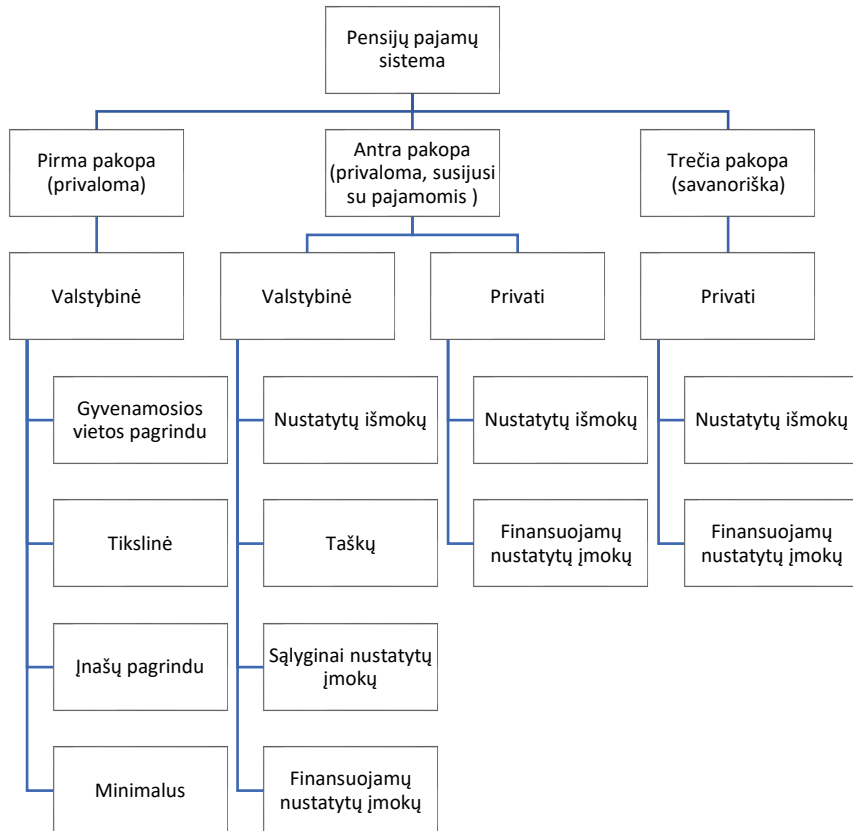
Pensijų pajamų sistema

Pirma pakopa (privaloma)

Antra pakopa (privaloma, susijusi su pajamomis )

Trečia pakopa (savanoriška)

Valstybinė

Gyvenamosios vietos pagrindu

Tikslinė

Įnašų pagrindu

Minimalus

Valstybinė

Nustatytų išmokų

Taškų

Sąlyginai nustatytų įmokų

Finansuojamų nustatytų įmokų

Privati

Nustatytų išmokų

Finansuojamų nustatytų įmokų

Privati

Nustatytų išmokų

Finansuojamų nustatytų įmokų